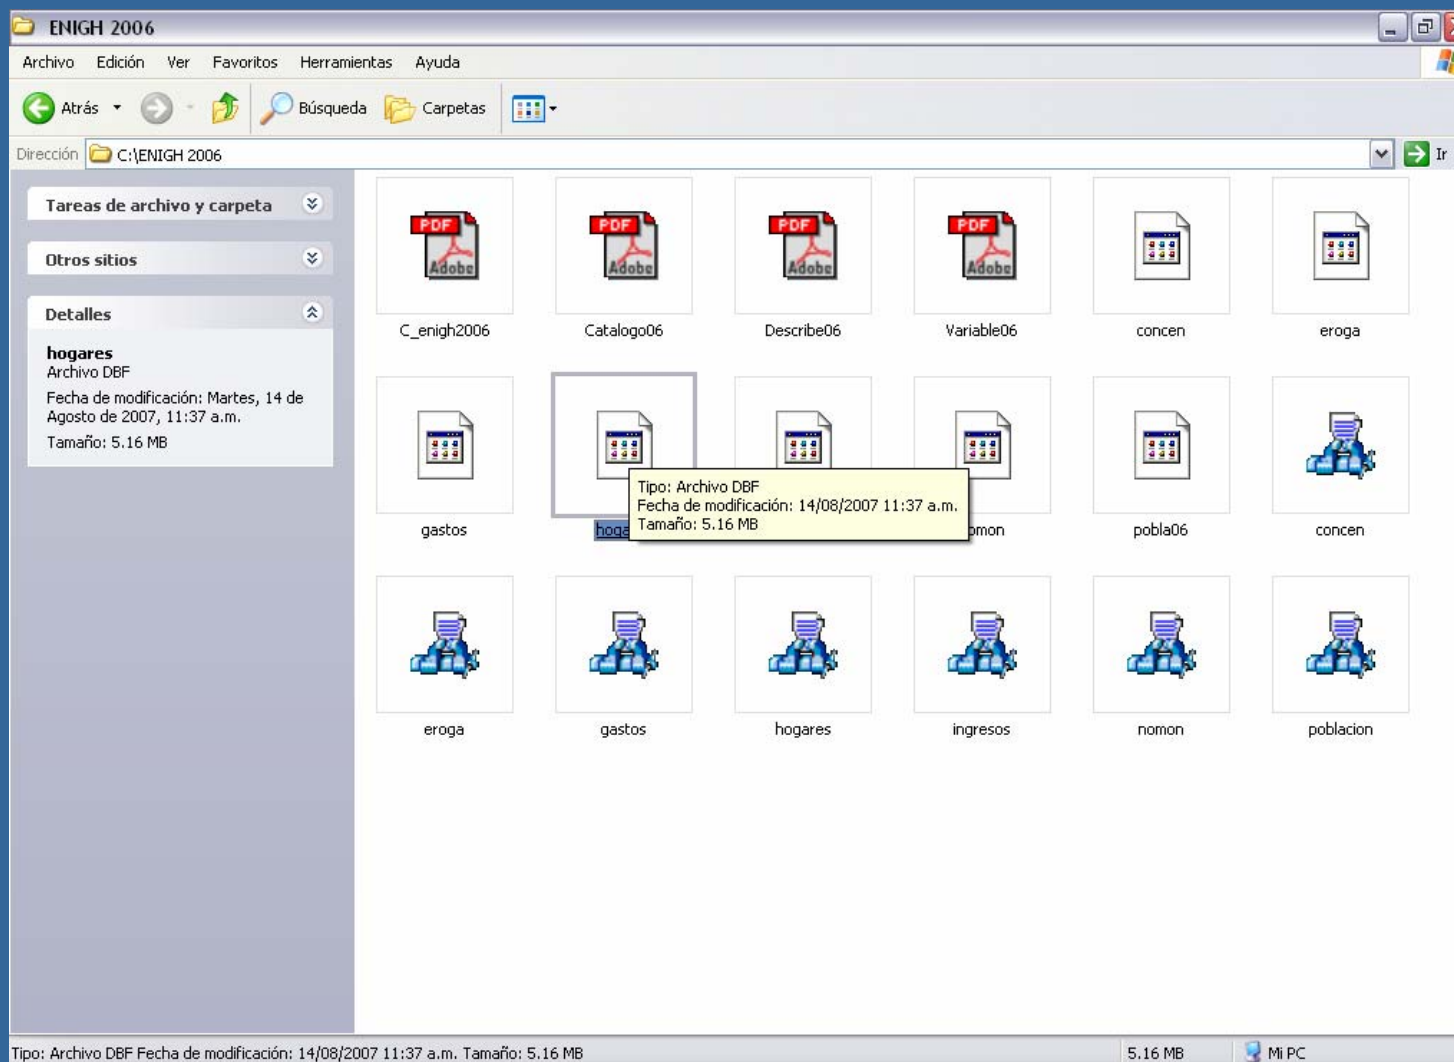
ENIGH 2006

Archivo Edición Ver Favoritos Herramientas Ayuda

Atrás Búsqueda Carpetas

Dirección C:\ENIGH 2006 Ir

Tareas de archivo y carpeta

Otros sitios

Detalles

hogares
Archivo DBF
Fecha de modificación: Martes, 14 de Agosto de 2007, 11:37 a.m.
Tamaño: 5.16 MB

PDF Adobe C_enigh2006
PDF Adobe Catalogo06
PDF Adobe Describe06
PDF Adobe Variable06
concen
eroga

gastos
hoga
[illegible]mon
pobla06
concen

Tipo: Archivo DBF
Fecha de modificación: 14/08/2007 11:37 a.m.
Tamaño: 5.16 MB

eroga
gastos
hogares
ingresos
nomon
poblacion

Tipo: Archivo DBF Fecha de modificación: 14/08/2007 11:37 a.m. Tamaño: 5.16 MB
5.16 MB
Mi PC